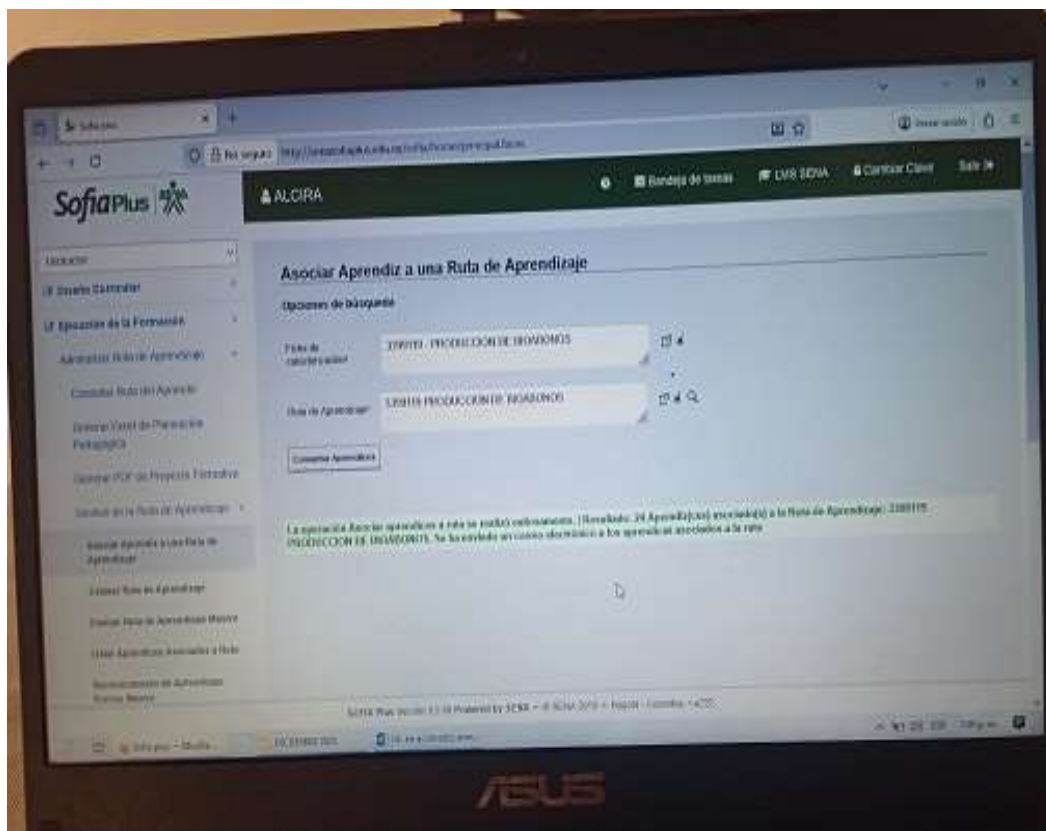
Sofia Plus

No seguro

ALCIRA

Bandeja de tareas

LMS SENA

Cambiar Clave

Salir

Sofia Plus

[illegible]

Diseño Curricular

Ejecución de la Formación

Administrar Ruta de Aprendizaje

Consultar Ruta del Aprendiz

Generar Excel de Planeación Pedagógica

Generar PDF de Proyecto Formativo

Gestión de la Ruta de Aprendizaje

Asociar Aprendiz a una Ruta de Aprendizaje

Cambiar Ruta de Aprendizaje

Cerrar Ruta de Aprendizaje Masivo

Listar Aprendices Asociados a Ruta

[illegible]

Asociar Aprendiz a una Ruta de Aprendizaje

Opciones de búsqueda

Ficha de caracterización: 2389195 - PRODUCCION DE BIOABONOS

Ruta de Aprendizaje: 2389195 PRODUCCION DE BIOABONOS

Consultar Aprendices

La operación Asociar aprendices a ruta se realizó exitosamente. [Resultado: 24 Aprendiz(ces) asociado(s) a la Ruta de Aprendizaje: 2389195 PRODUCCION DE BIOABONOS. Se ha enviado un correo electrónico a los aprendices asociados a la ruta.

Sofia Plus Versión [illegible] Powered by SENA - © SENA 2010 - Bogotá - Colombia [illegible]

ASUS